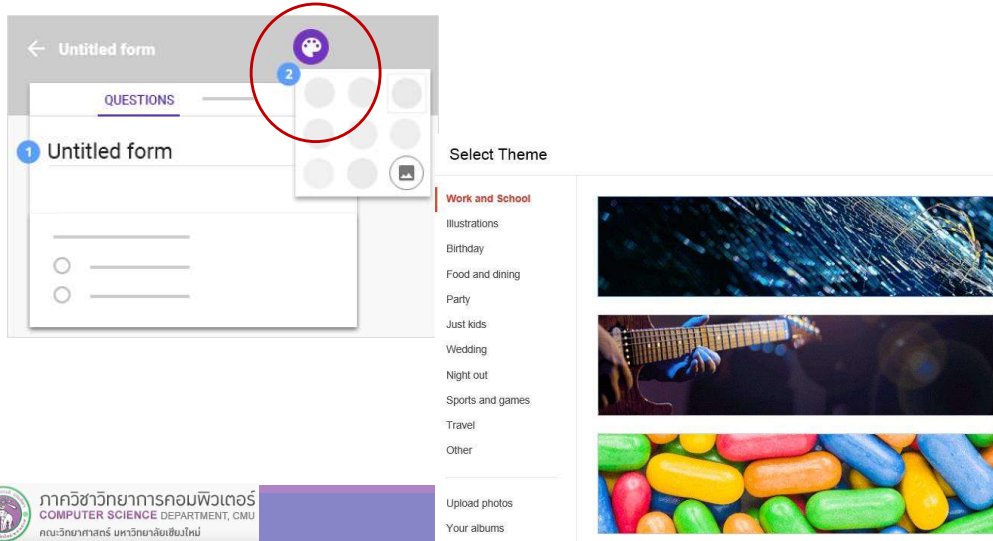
Untitled form

2

QUESTIONS

1 Untitled form

Select Theme

Work and School
Illustrations
Birthday
Food and dining
Party
Just kids
Wedding
Night out
Sports and games
Travel
Other

Upload photos
Your albums

ภาควิชาวิทยาการคอมพิวเตอร์
COMPUTER SCIENCE DEPARTMENT, CMU
คณะวิทยาศาสตร์ มหาวิทยาลัยเชียงใหม่